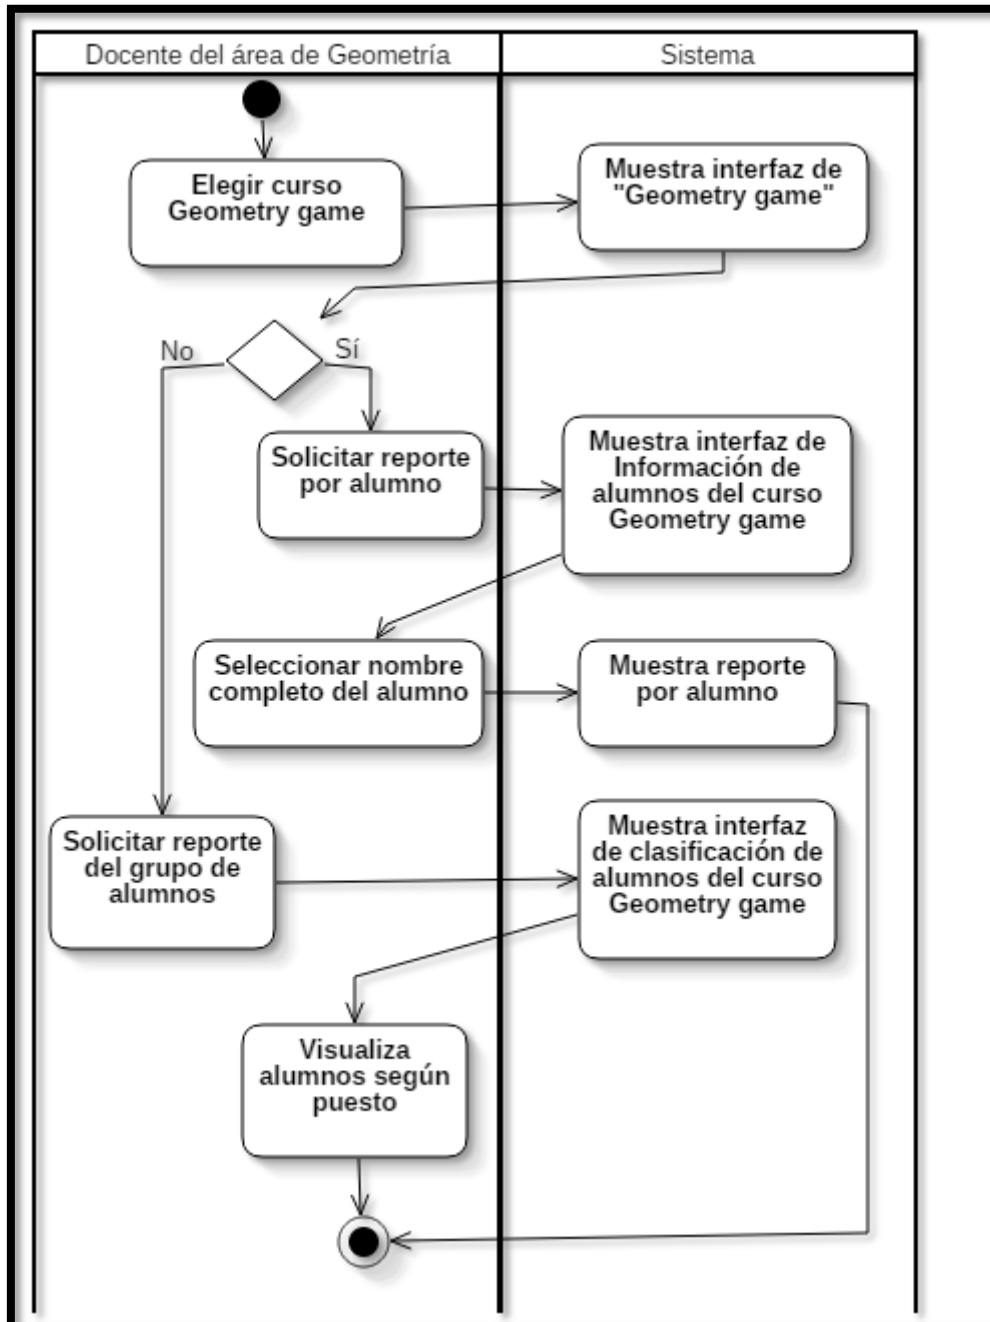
Docente del área de Geometría

Sistema

Elegir curso Geometry game

Muestra interfaz de "Geometry game"

No

Sí

Solicitar reporte por alumno

Muestra interfaz de Información de alumnos del curso Geometry game

Seleccionar nombre completo del alumno

Muestra reporte por alumno

Solicitar reporte del grupo de alumnos

Muestra interfaz de clasificación de alumnos del curso Geometry game

Visualiza alumnos según puesto